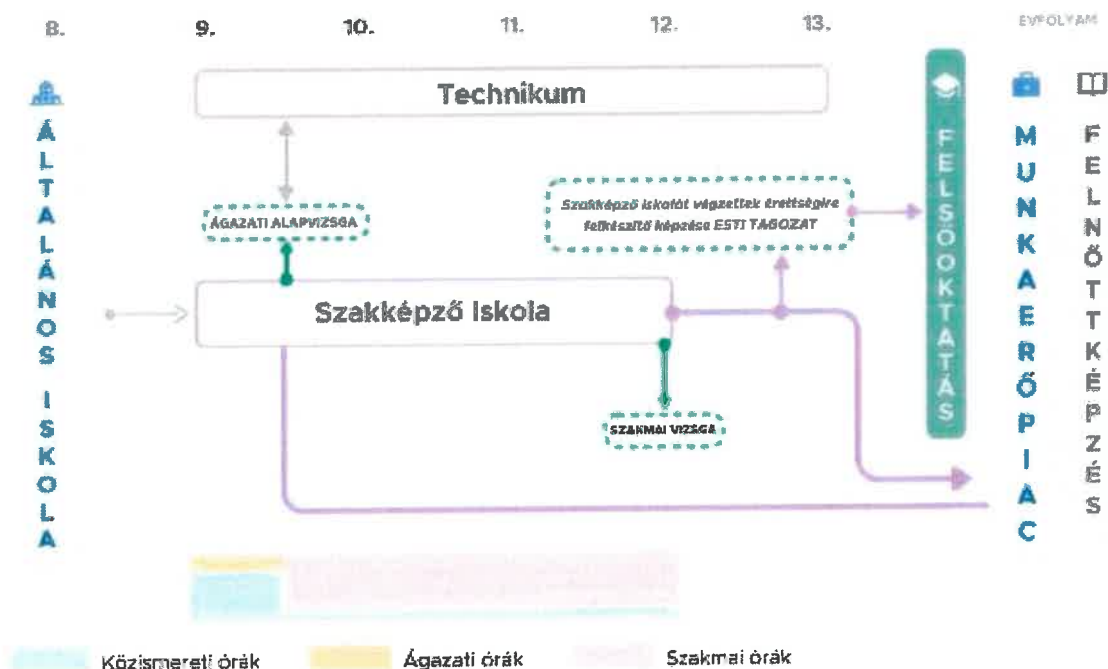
8. 9. 10. 11. 12. 13. ÉVFOLYAM

ÁLTALÁNOS ISKOLA

Technikum

ÁGAZATI ALAPVIZSGA

Szakképző iskolát végzettek érettségire felkészítő képzése ESTI TAGOZAT

Szakképző Iskola

SZAKMAI VIZSGA

FELSŐOKTATÁS

MUNKAERŐPIAC

FELNŐTTKÉPZÉS

Közismereti órák Ágazati órák Szakmai órák